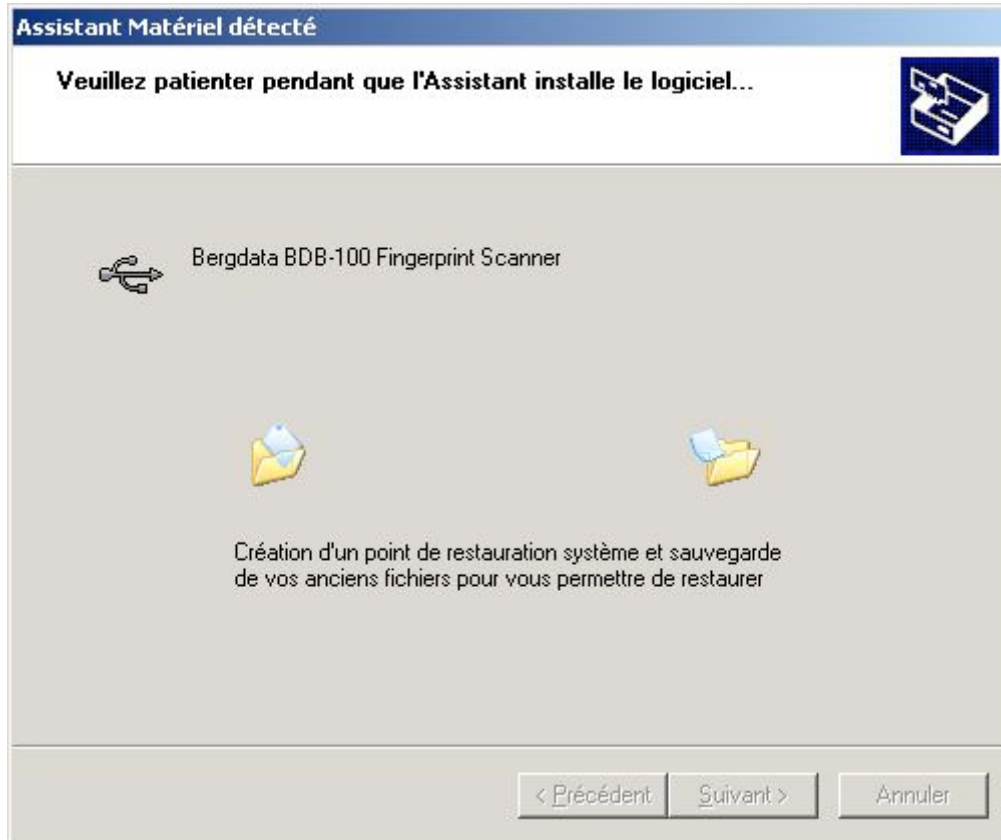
Assistant Matériel détecté

Veuillez patienter pendant que l'Assistant installe le logiciel...

Bergdata BDB-100 Fingerprint Scanner

Création d'un point de restauration système et sauvegarde de vos anciens fichiers pour vous permettre de restaurer

< Précédent | Suivant > | Annuler